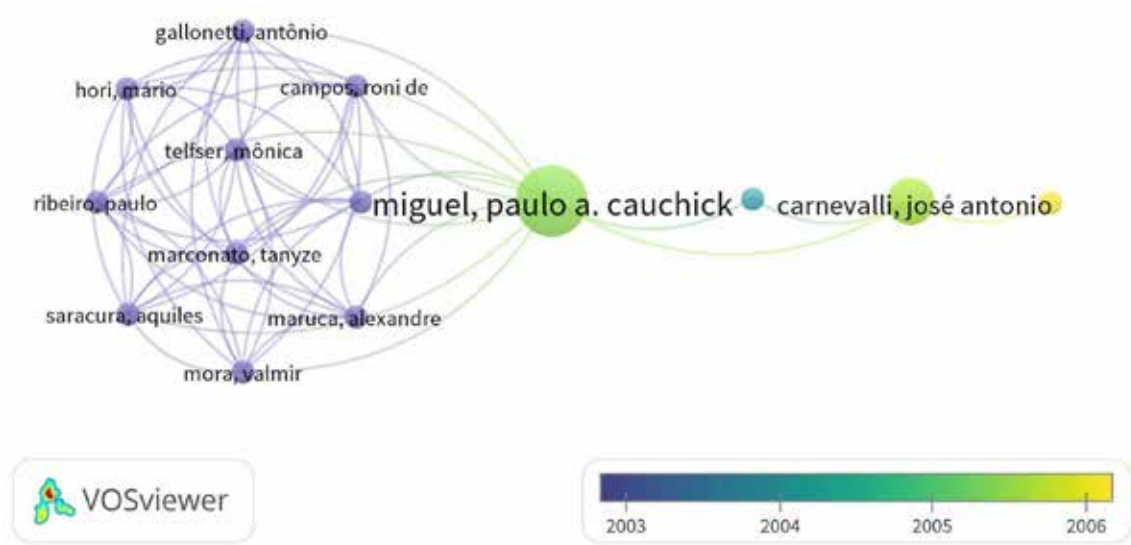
gallonetti, antônio
hori, mário
campos, roni de
telfser, mônica
ribeiro, paulo
miguel, paulo a. cauchick
carnevalli, josé antonio
marconato, tanyze
saracura, aquiles
maruca, alexandre
mora, valmir

VOSviewer

2003 2004 2005 2006